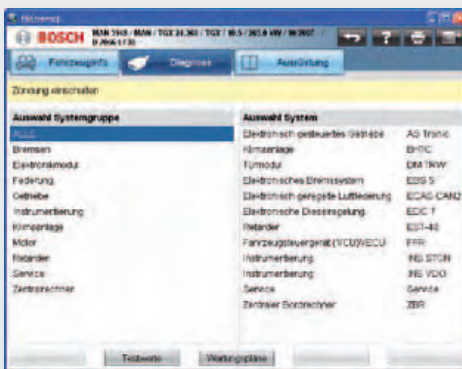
Bosch

BOSCH MAN 1948 / MAN / TGX 24.360 / TGX / 10.5 / 265.4 kW / 06/2007 - D 2066 LF30

Fahrzeuginfo Diagnose Ausrüstung

Zündung einschalten

| Auswahl Systemgruppe | Auswahl System | |
|---|---|---|
| ALLE | Elektronisch gesteuertes Getriebe | AS Tronic |
| Bremsen | Klimaanlage | BHTC |
| Elektronikmodul | Turmodul | DM TRW |
| Federung | Elektronisches Bremssystem | EBS 5 |
| Getriebe | Elektronisch geregelte Luftfederung | ECAS CAN2 |
| Instrumentierung | Elektronische Dieselregelung | EDC 7 |
| Klimaanlage | Retarder | EST-40 |
| Motor | Fahrzeugsteuergerät (VCU)/ECU | FFR |
| Retarder | Instrumentierung | INS STON |
| Service | Instrumentierung | INS VDO |
| Zentralrechner | Service | Service |
| | Zentraler Bordrechner | ZBR |

Testwerte Wartungspläne